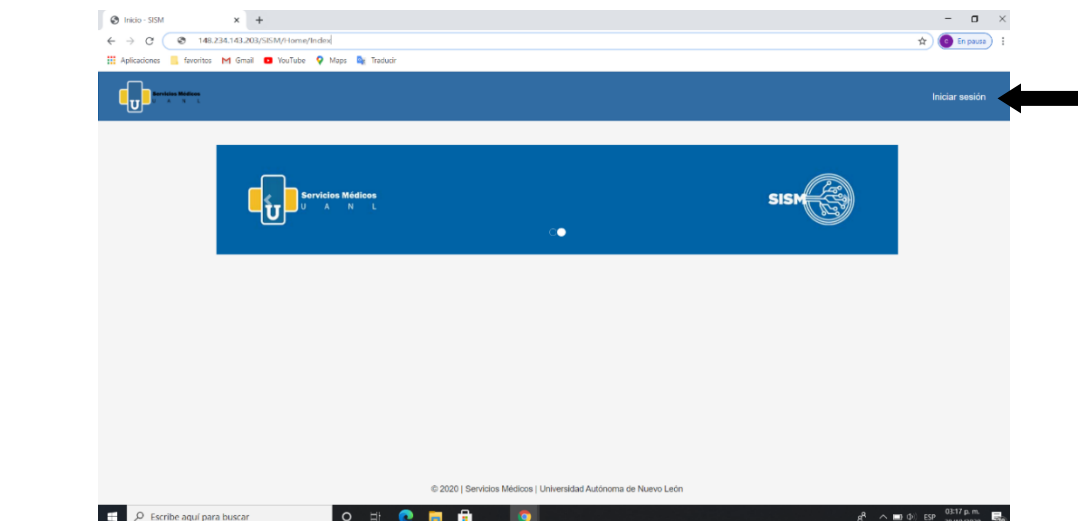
Inicio - SISM
148.234.143.203/SISM/Home/Index
En pausa
Aplicaciones favoritos Gmail YouTube Maps Traducir

Servicios Médicos U A N L

Iniciar sesión

Servicios Médicos U A N L

SISM

© 2020 | Servicios Médicos | Universidad Autónoma de Nuevo León

Escribe aquí para buscar

ESP 03:17 p. m. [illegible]